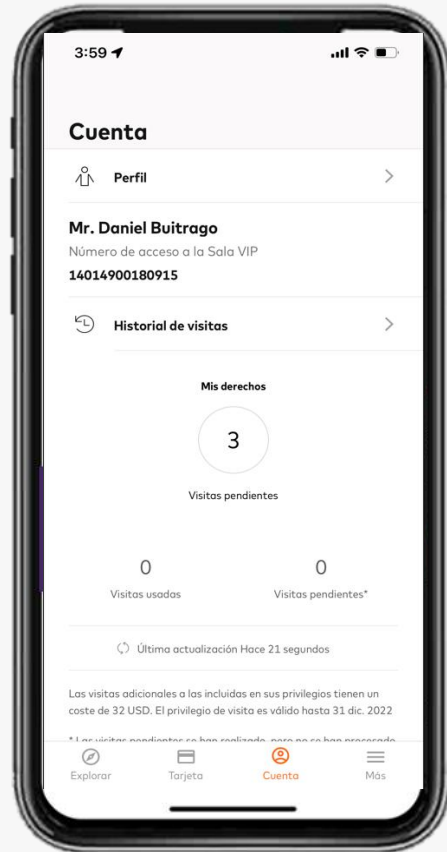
3:59

Cuenta

Perfil

Mr. Daniel Buitrago
Número de acceso a la Sala VIP
14014900180915

Historial de visitas

Mis derechos

3

Visitas pendientes

0
Visitas usadas

0
Visitas pendientes*

Última actualización Hace 21 segundos

Las visitas adicionales a las incluidas en sus privilegios tienen un coste de 32 USD. El privilegio de visita es válido hasta 31 dic. 2022

* Las visitas pendientes se han realizado, pero no se han procesado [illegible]

Explorar
Tarjeta
Cuenta
Más